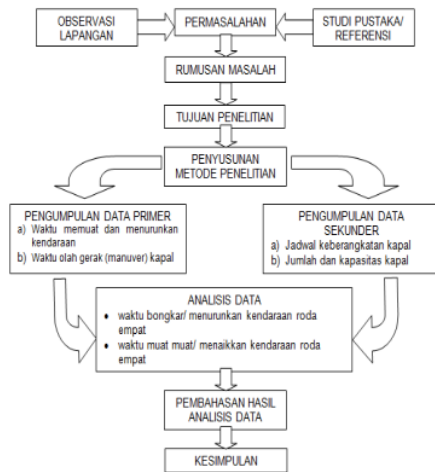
OBSERVASI LAPANGAN

PERMASALAHAN

STUDI PUSTAKA/ REFERENSI

RUMUSAN MASALAH

TUJUAN PENELITIAN

PENYUSUNAN METODE PENELITIAN

PENGUMPULAN DATA PRIMER
a) Waktu memuat dan menurunkan kendaraan
b) Waktu olah gerak (manuver) kapal

PENGUMPULAN DATA SEKUNDER
a) Jadwal keberangkatan kapal
b) Jumlah dan kapasitas kapal

ANALISIS DATA
• waktu bongkar/ menurunkan kendaraan roda empat
• waktu muat muat/ menaikkan kendaraan roda empat

PEMBAHASAN HASIL ANALISIS DATA

KESIMPULAN